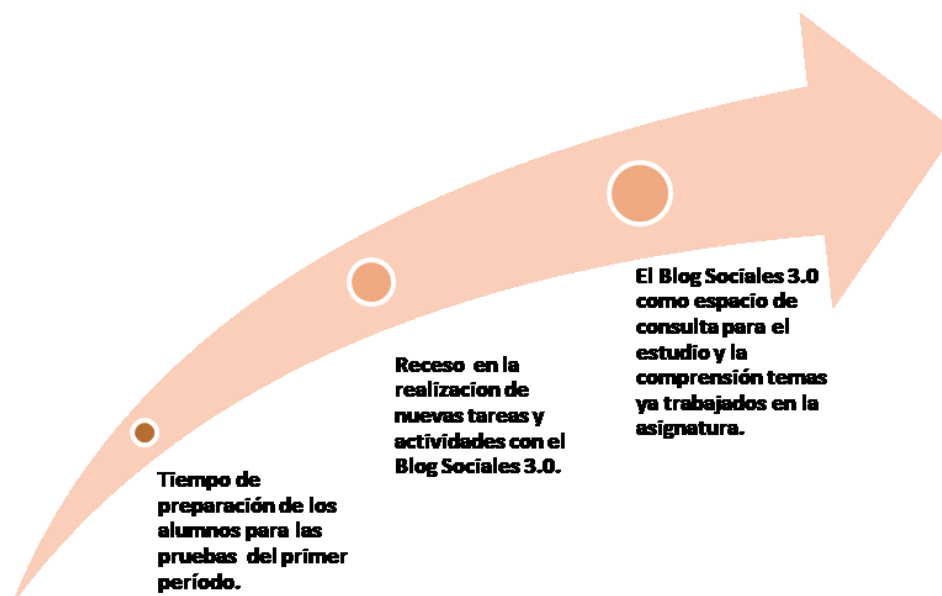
Tiempo de preparación de los alumnos para las pruebas del primer período.

Receso en la realizacion de nuevas tareas y actividades con el Blog Sociales 3.0.

El Blog Sociales 3.0 como espacio de consulta para el estudio y la comprensión temas ya trabajados en la asignatura.